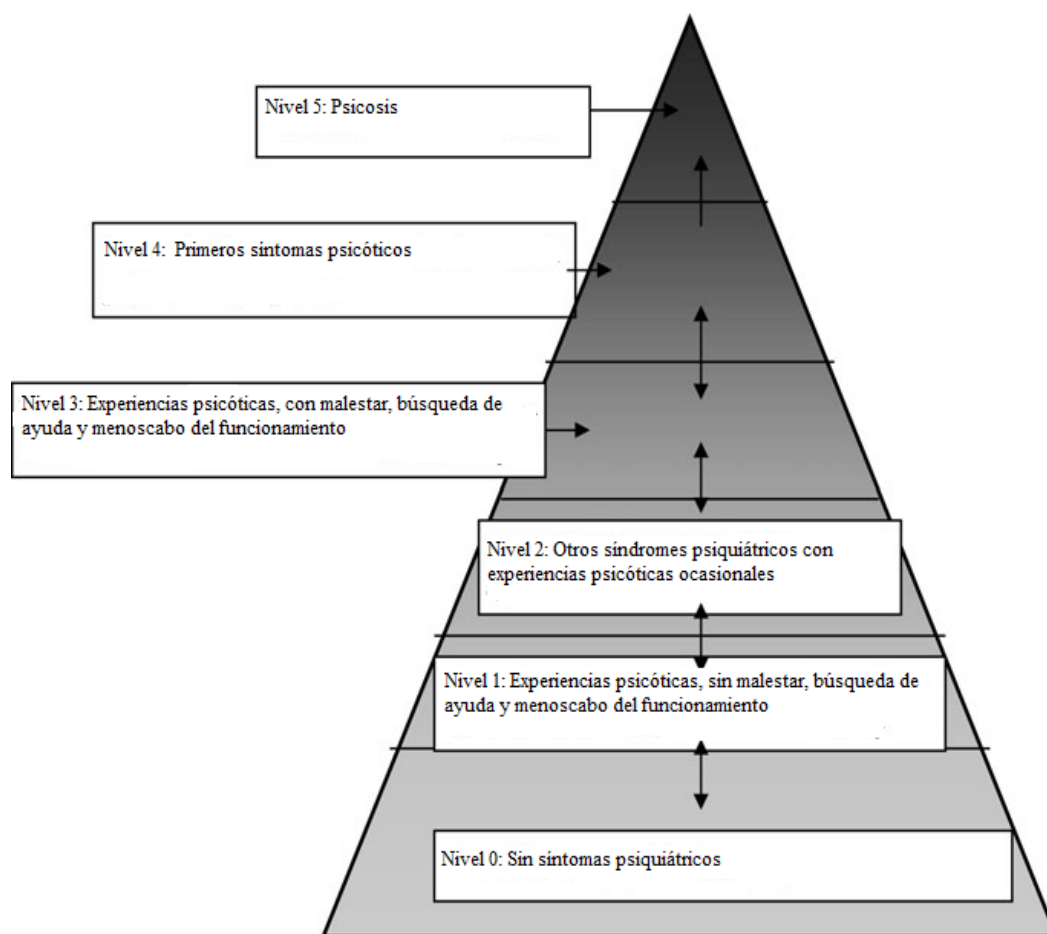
Nivel 5: Psicosis

Nivel 4: Primeros síntomas psicóticos

Nivel 3: Experiencias psicóticas, con malestar, búsqueda de ayuda y menoscabo del funcionamiento

Nivel 2: Otros síndromes psiquiátricos con experiencias psicóticas ocasionales

Nivel 1: Experiencias psicóticas, sin malestar, búsqueda de ayuda y menoscabo del funcionamiento

Nivel 0: Sin síntomas psiquiátricos